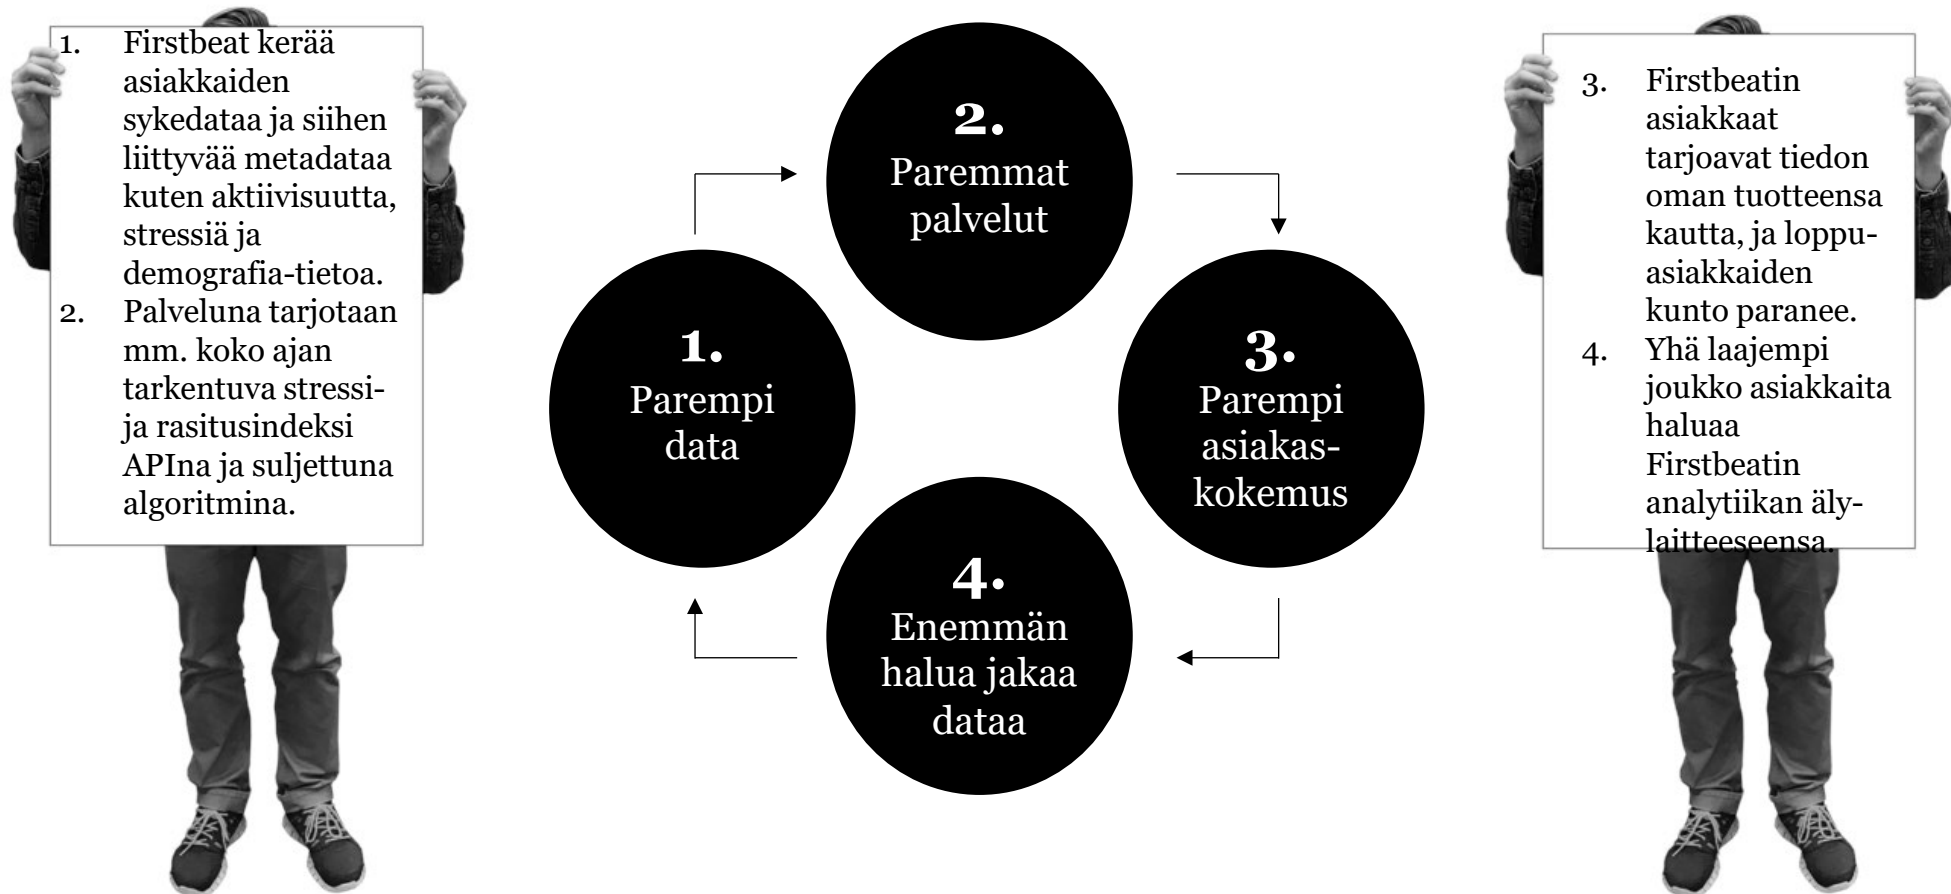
1. Firstbeat kerää asiakkaiden sykedataa ja siihen liittyvää metadataa kuten aktiivisuutta, stressiä ja demografia-tietoa.
2. Palveluna tarjotaan mm. koko ajan tarkentuva stressi- ja rasitusindeksi APIna ja suljettuna algoritmina.

2. Paremmat palvelut

1. Parempi data

3. Parempi asiakaskokemus

4. Enemmän halua jakaa dataa

3. Firstbeatin asiakkaat tarjoavat tiedon oman tuotteensa kautta, ja loppuasiakkaiden kunto paranee.
4. Yhä laajempi joukko asiakkaita haluaa Firstbeatin analytiikan älylaitteeseensa.